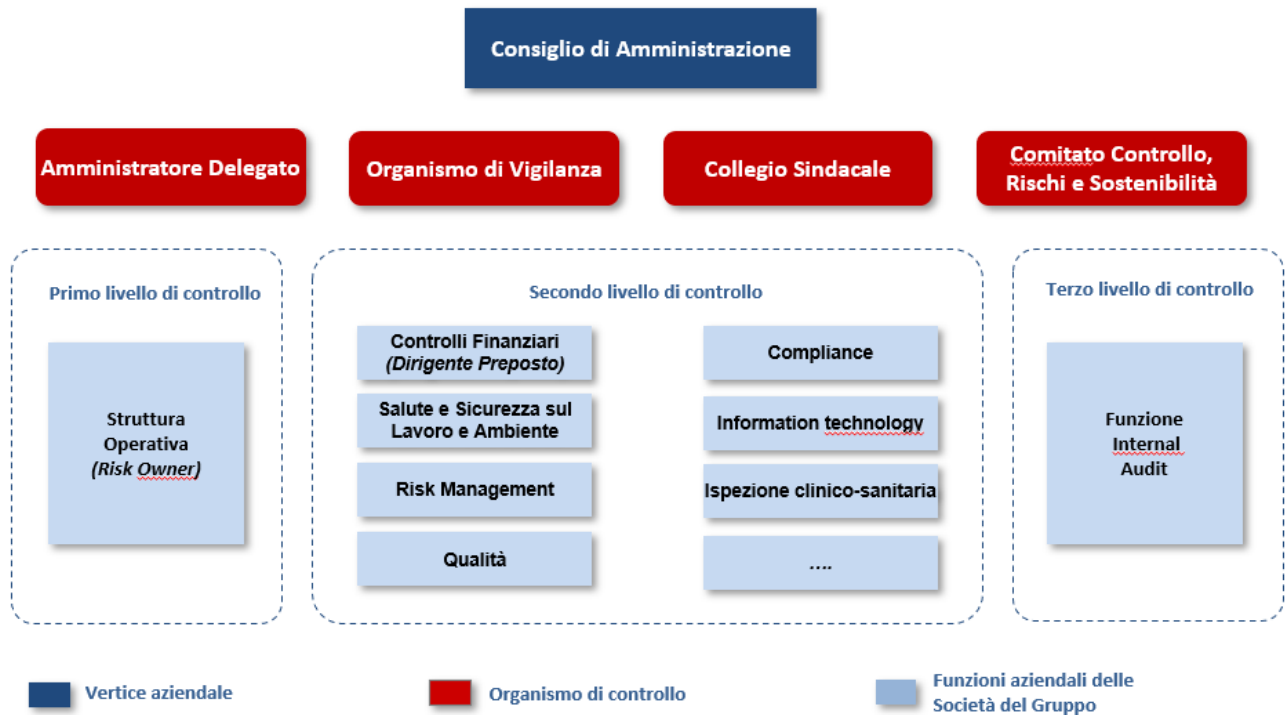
Consiglio di Amministrazione

Amministratore Delegato

Organismo di Vigilanza

Collegio Sindacale

Comitato Controllo, Rischi e Sostenibilità

Primo livello di controllo

Struttura Operativa (Risk Owner)

Secondo livello di controllo

Controlli Finanziari (Dirigente Preposto)

Salute e Sicurezza sul Lavoro e Ambiente

Risk Management

Qualità

Compliance

Information technology

Ispezione clinico-sanitaria

....

Terzo livello di controllo

Funzione Internal Audit

Vertice aziendale

Organismo di controllo

Funzioni aziendali delle Società del Gruppo